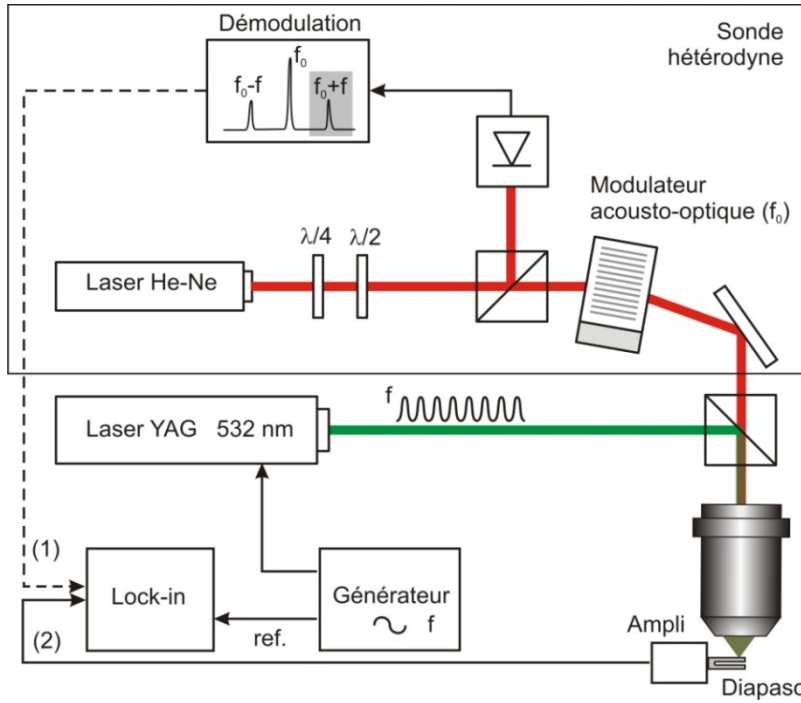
Démodulation

$f_0$-f

$f_0$

$f_0$+f

Sonde hétérodyne

Modulateur acousto-optique ($f_0$)

Laser He-Ne

$\lambda/4$

$\lambda/2$

f

Laser YAG 532 nm

(1)

Lock-in

Générateur

f

ref.

(2)

Ampli

Diapaso